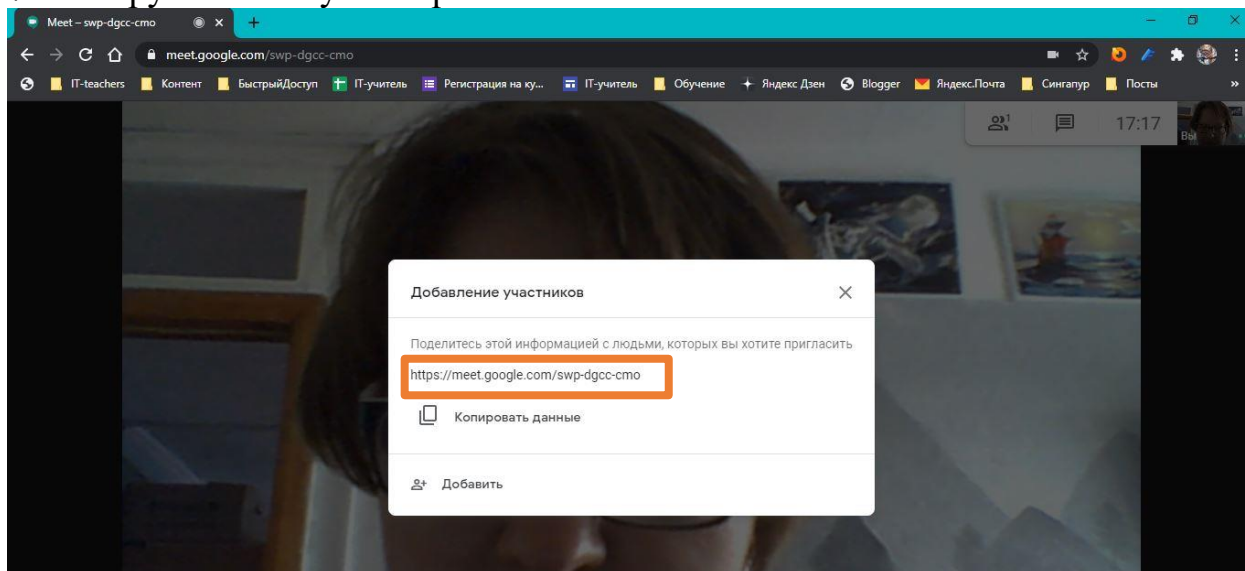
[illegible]

Meet – swp-dgcc-cmo
meet.google.com/swp-dgcc-cmo

IT-teachers Контент БыстрыйДоступ IT-учитель Регистрация на ку... IT-учитель Обучение Яндекс Дзен Blogger Яндекс.Почта Сингапур Посты

1 17:17 Вы

Добавление участников

Поделитесь этой информацией с людьми, которых вы хотите пригласить

https://meet.google.com/swp-dgcc-cmo

Копировать данные

Добавить